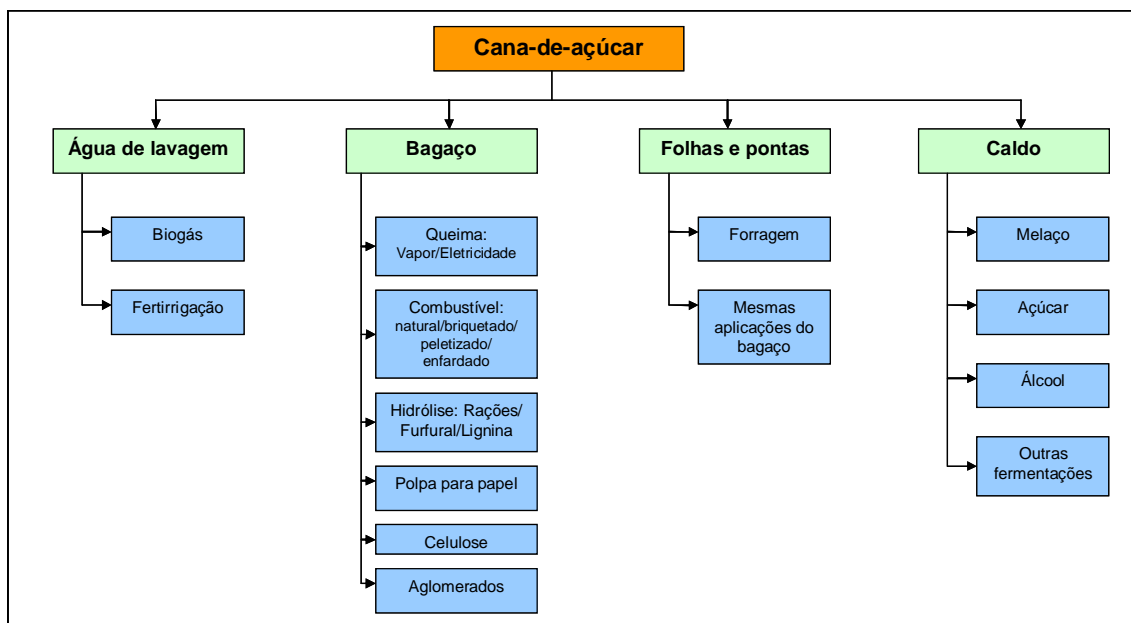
Cana-de-açúcar

Água de lavagem

Biogás

Fertirrigação

Bagaço

Queima: Vapor/Eletricidade

Combustível: natural/briquetado/ peletizado/ enfardado

Hidrólise: Rações/ Furfural/Lignina

Polpa para papel

Celulose

Aglomerados

Folhas e pontas

Forragem

Mesmas aplicações do bagaço

Caldo

Melaço

Açúcar

Álcool

Outras fermentações